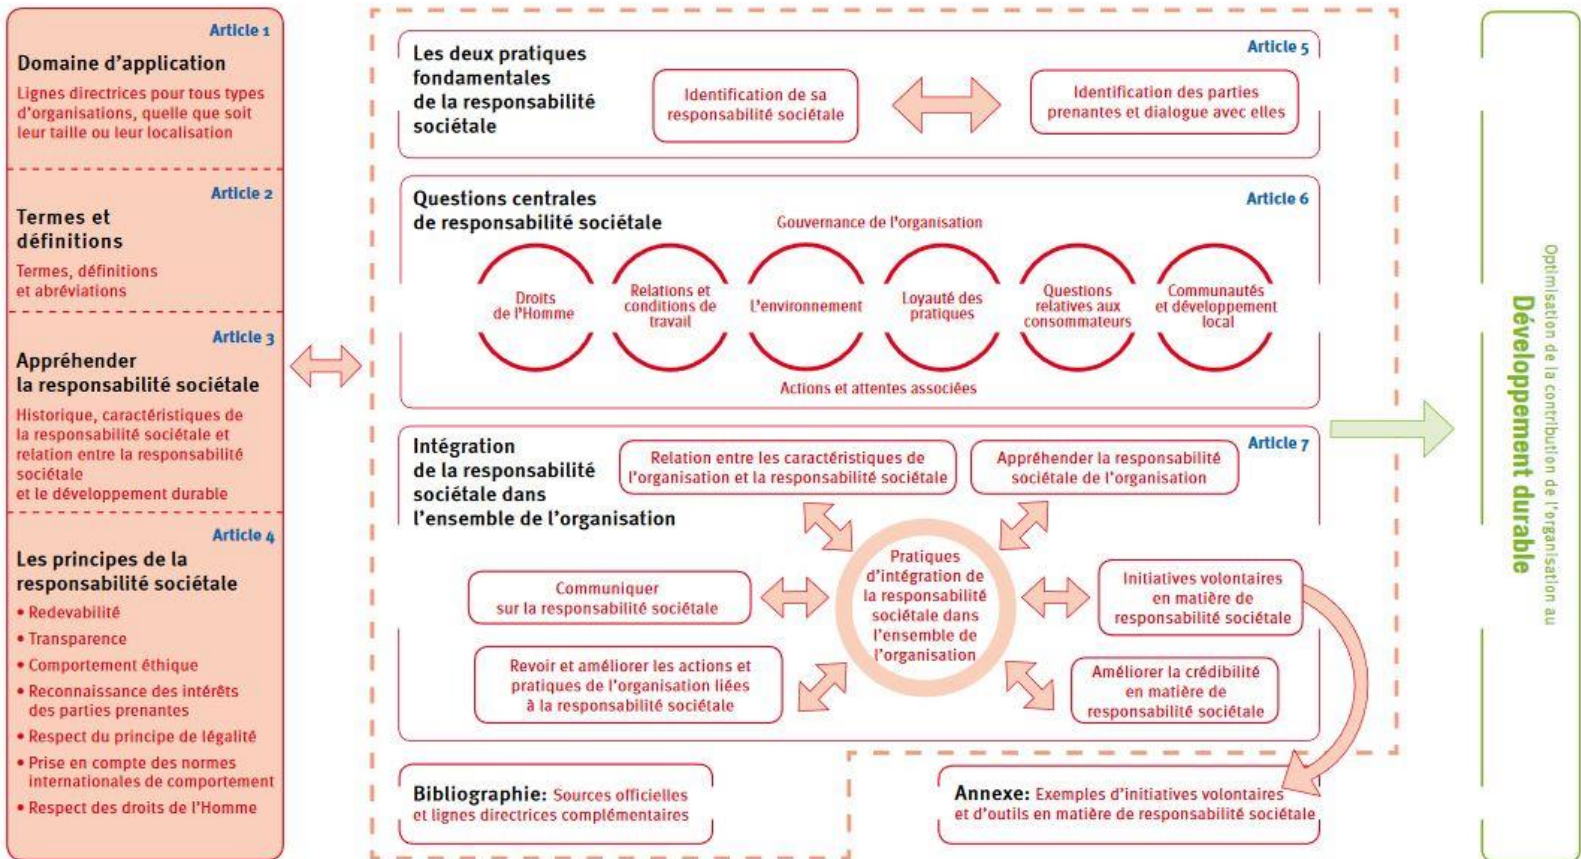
Article 1
Domaine d'application
Lignes directrices pour tous types d'organisations, quelle que soit leur taille ou leur localisation

Article 2
Termes et définitions
Termes, définitions et abréviations

Article 3
Appréhender la responsabilité sociétale
Historique, caractéristiques de la responsabilité sociétale et relation entre la responsabilité sociétale et le développement durable

Article 4
Les principes de la responsabilité sociétale
• Redevabilité
• Transparence
• Comportement éthique
• Reconnaissance des intérêts des parties prenantes
• Respect du principe de légalité
• Prise en compte des normes internationales de comportement
• Respect des droits de l'Homme

Article 5
Les deux pratiques fondamentales de la responsabilité sociétale
Identification de sa responsabilité sociétale
Identification des parties prenantes et dialogue avec elles

Article 6
Questions centrales de responsabilité sociétale
Gouvernance de l'organisation
Droits de l'Homme
Relations et conditions de travail
L'environnement
Loyauté des pratiques
Questions relatives aux consommateurs
Communautés et développement local
Actions et attentes associées

Article 7
Intégration de la responsabilité sociétale dans l'ensemble de l'organisation
Relation entre les caractéristiques de l'organisation et la responsabilité sociétale
Appréhender la responsabilité sociétale de l'organisation
Communiquer sur la responsabilité sociétale
Pratiques d'intégration de la responsabilité sociétale dans l'ensemble de l'organisation
Initiatives volontaires en matière de responsabilité sociétale
Revoir et améliorer les actions et pratiques de l'organisation liées à la responsabilité sociétale
Améliorer la crédibilité en matière de responsabilité sociétale

Bibliographie: Sources officielles et lignes directrices complémentaires

Annexe: Exemples d'initiatives volontaires et d'outils en matière de responsabilité sociétale

Optimisation de la contribution de l'organisation au
Développement durable